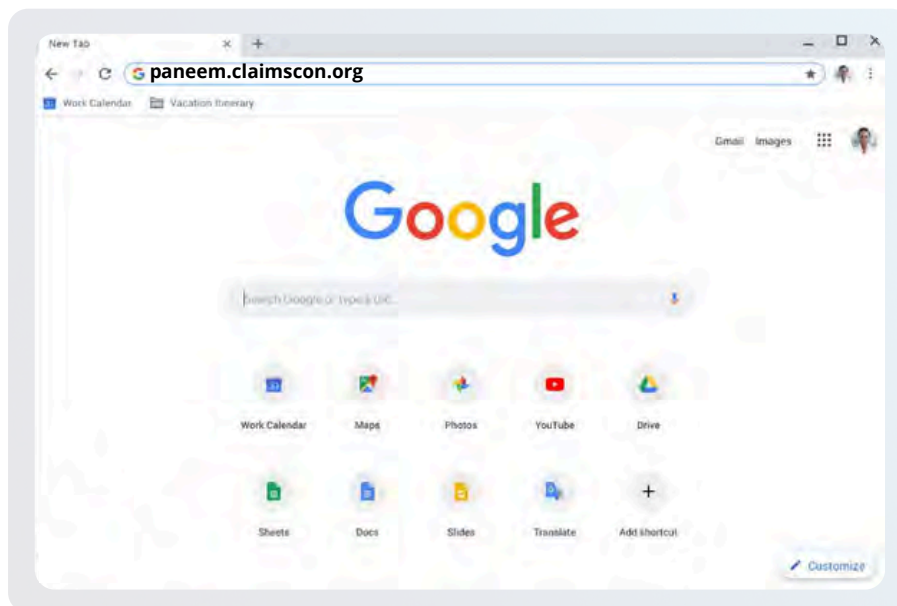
New Tab

paneem.claimscon.org

Work Calendar Vacation Itinerary

Gmail Images

Google

Search Google or type a URL

Work Calendar

Maps

Photos

YouTube

Drive

Sheets

Docs

Slides

Translate

Add shortcut

Customize